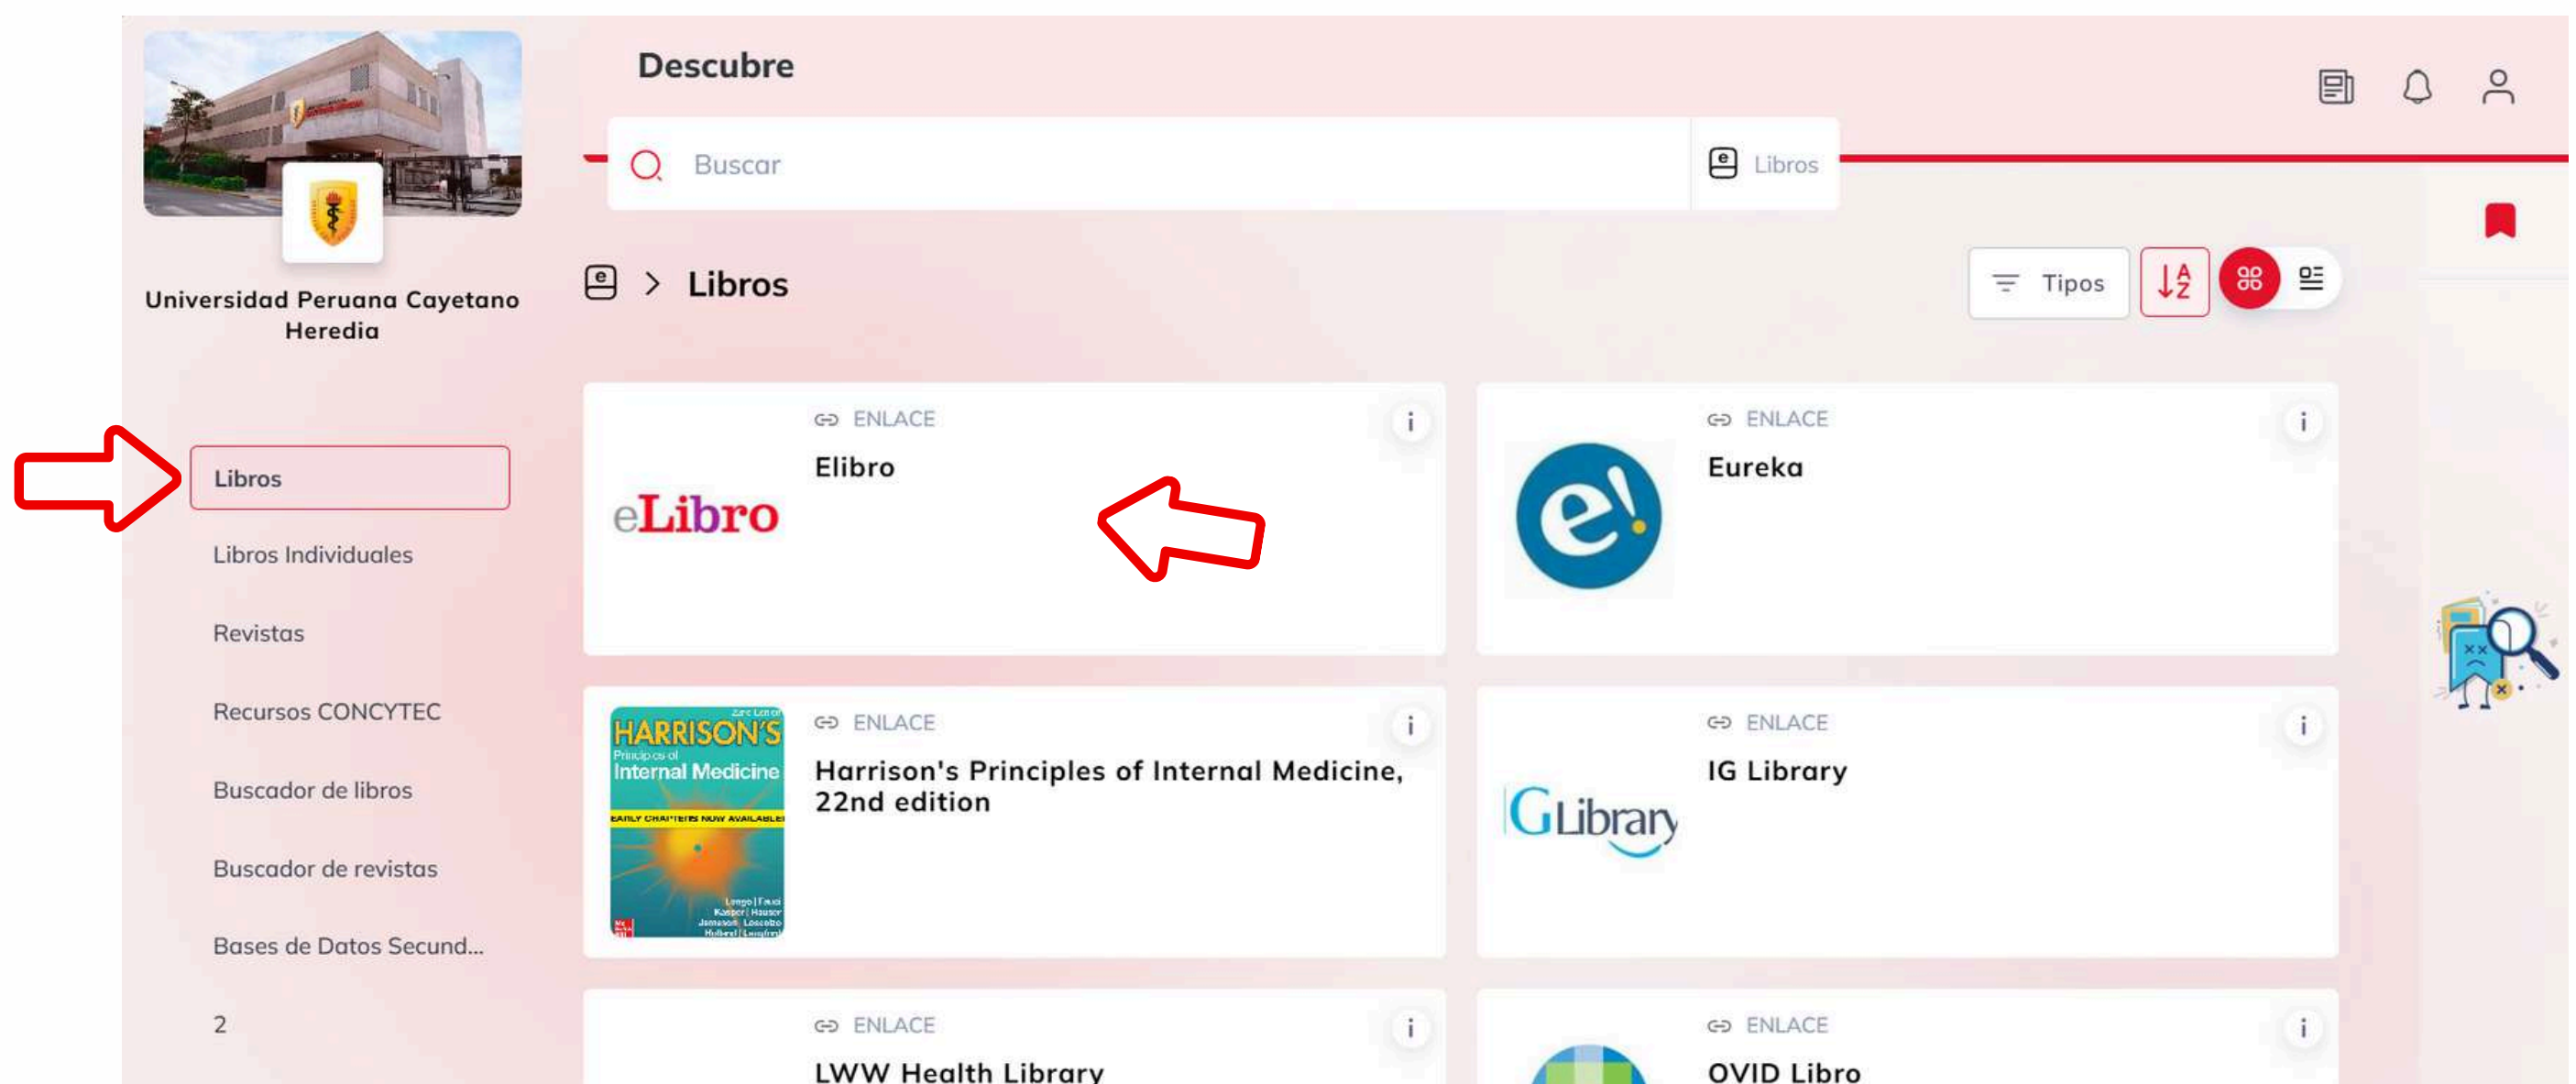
Universidad Peruana Cayetano Heredia

Libros

Libros Individuales

Revistas

Recursos CONCYTEC

Buscador de libros

Buscador de revistas

Bases de Datos Secund...

2

Descubre

Buscar

Libros

Libros

Tipos

ENLACE
Elibro
eLibro

ENLACE
Eureka
e!

ENLACE
Harrison's Principles of Internal Medicine, 22nd edition
HARRISON'S
Principles of
Internal Medicine
EARLY CHAPTERS NOW AVAILABLE!

ENLACE
IG Library
GLibrary

ENLACE
LWW Health Library

ENLACE
OVID Libro